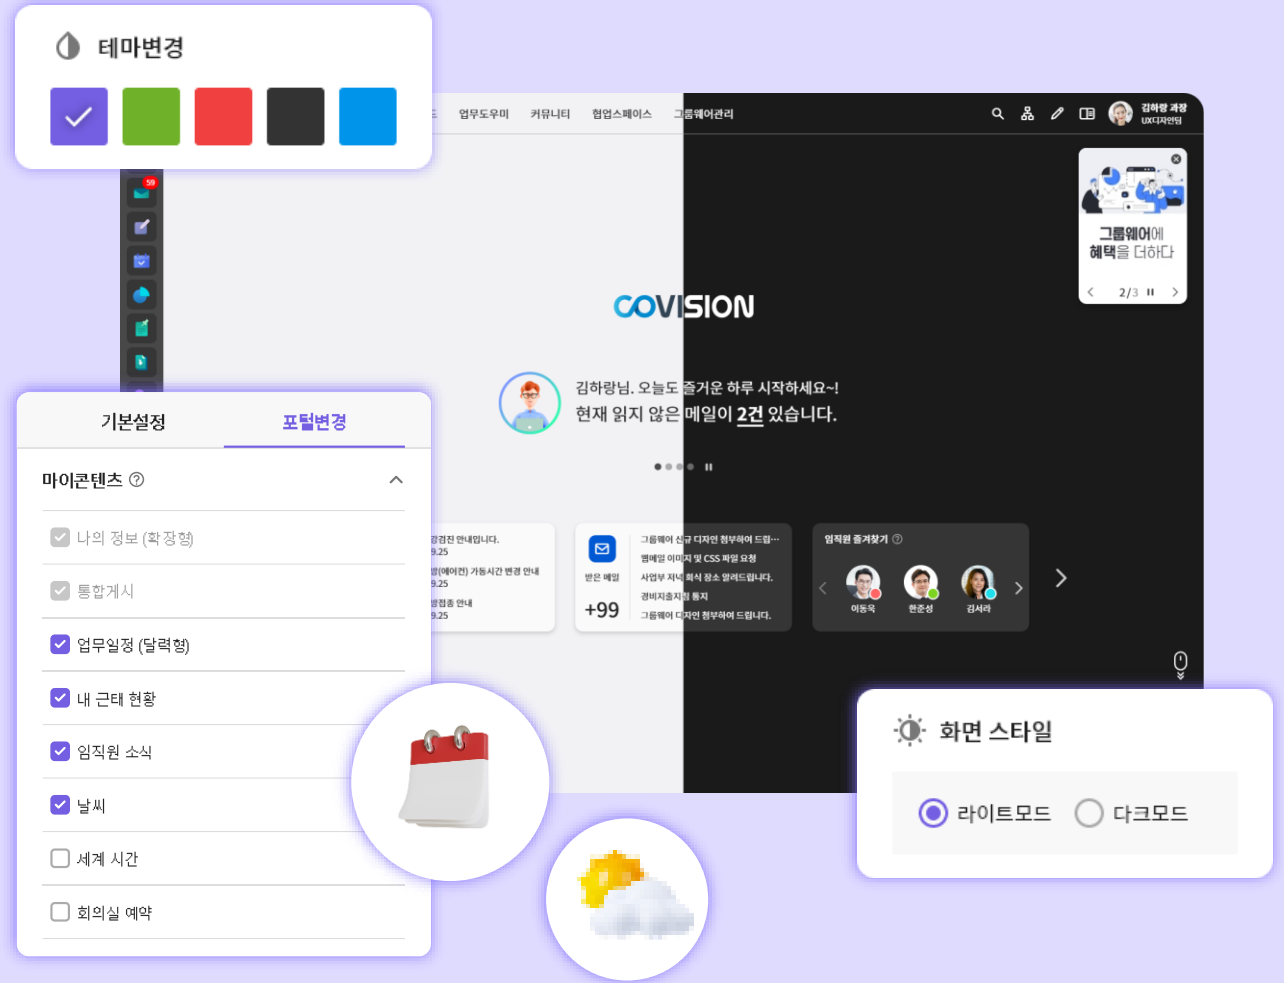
테마변경

업무도우미 커뮤니티 협업스페이스 그룹웨어관리

김하랑 과장
UX디자인팀

59

그룹웨어에
혜택을 더하다

2/3

COVISION

김하랑님. 오늘도 즐거운 하루 시작하세요~!
현재 읽지 않은 메일이 2건 있습니다.

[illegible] 안내입니다.
9.25
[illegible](에어컨) 가동시간 변경 안내
9.25
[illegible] 안내
9.25

받은 메일
+99

그룹웨어 신규 디자인 첨부하여 드립...
웹메일 이미지 및 CSS 파일 요청
사업부 자녁 회식 장소 알려드립니다.
경비지출지침 통지
그룹웨어 디자인 첨부하여 드립니다.

임직원 즐겨찾기
이동욱 한준성 김서라

기본설정 포털변경

마이콘텐츠

나의 정보 (확장형)
통합게시
업무일정 (달력형)
내 근태 현황
임직원 소식
날씨
세계 시간
회의실 예약

화면 스타일

라이트모드 다크모드